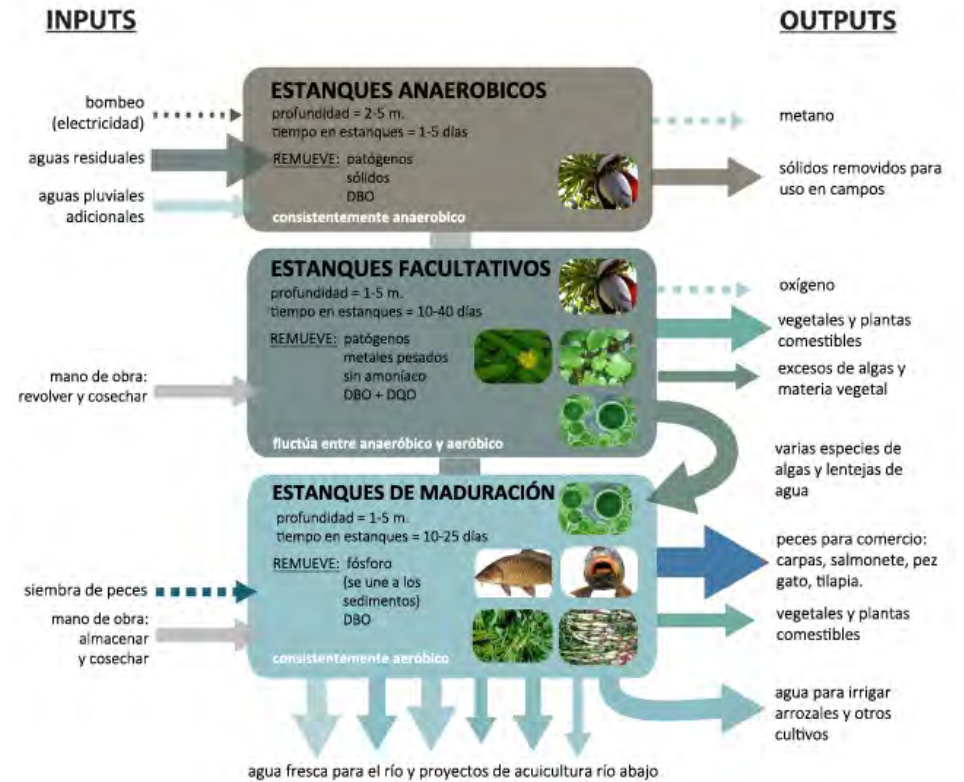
INPUTS

OUTPUTS

ESTANQUES ANAEROBICOS
profundidad = 2-5 m.
tiempo en estanques = 1-5 días
REMUEVE: patógenos
sólidos
DBO
consistentemente anaerobico

bombeo (electricidad)
aguas residuales
aguas pluviales adicionales

metano
sólidos removidos para uso en campos

ESTANQUES FACULTATIVOS
profundidad = 1-5 m.
tiempo en estanques = 10-40 días
REMUEVE: patógenos
metales pesados
sin amoníaco
DBO + DQO
fluctúa entre anaeróbico y aeróbico

mano de obra: revolver y cosechar

oxígeno
vegetales y plantas comestibles
excesos de algas y materia vegetal
varias especies de algas y lentejas de agua

ESTANQUES DE MADURACIÓN
profundidad = 1-5 m.
tiempo en estanques = 10-25 días
REMUEVE: fósforo
(se une a los sedimentos)
DBO
consistentemente aeróbico

siembra de peces
mano de obra: almacenar y cosechar

peces para comercio: carpas, salmonete, pez gato, tilapia.
vegetales y plantas comestibles
agua para irrigar arrozales y otros cultivos

agua fresca para el río y proyectos de acuicultura río abajo